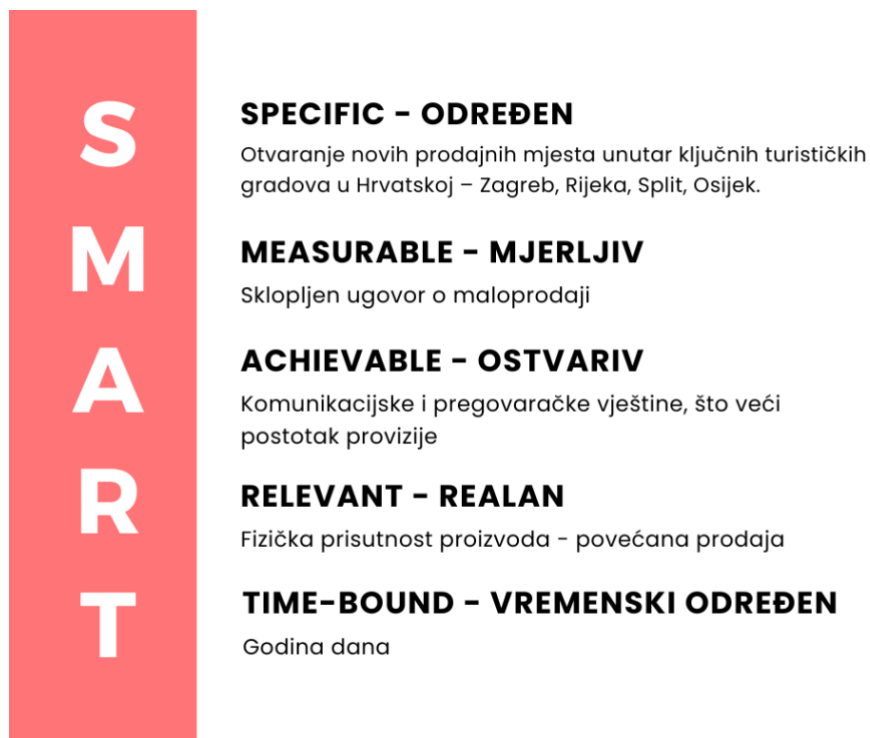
S
M
A
R
T

SPECIFIC - ODREĐEN
Otvaranje novih prodajnih mjesta unutar ključnih turističkih gradova u Hrvatskoj – Zagreb, Rijeka, Split, Osijek.

MEASURABLE - MJERLJIV
Sklopljen ugovor o maloprodaji

ACHIEVABLE - OSTVARIV
Komunikacijske i pregovaračke vještine, što veći postotak provizije

RELEVANT - REALAN
Fizička prisutnost proizvoda - povećana prodaja

TIME-BOUND - VREMENSKI ODREĐEN
Godina dana